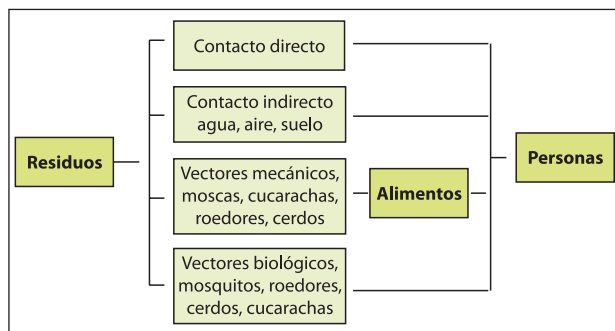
Residuos

Contacto directo

Contacto indirecto agua, aire, suelo

Vectores mecánicos, moscas, cucarachas, roedores, cerdos

Vectores biológicos, mosquitos, roedores, cerdos, cucarachas

Alimentos

Personas